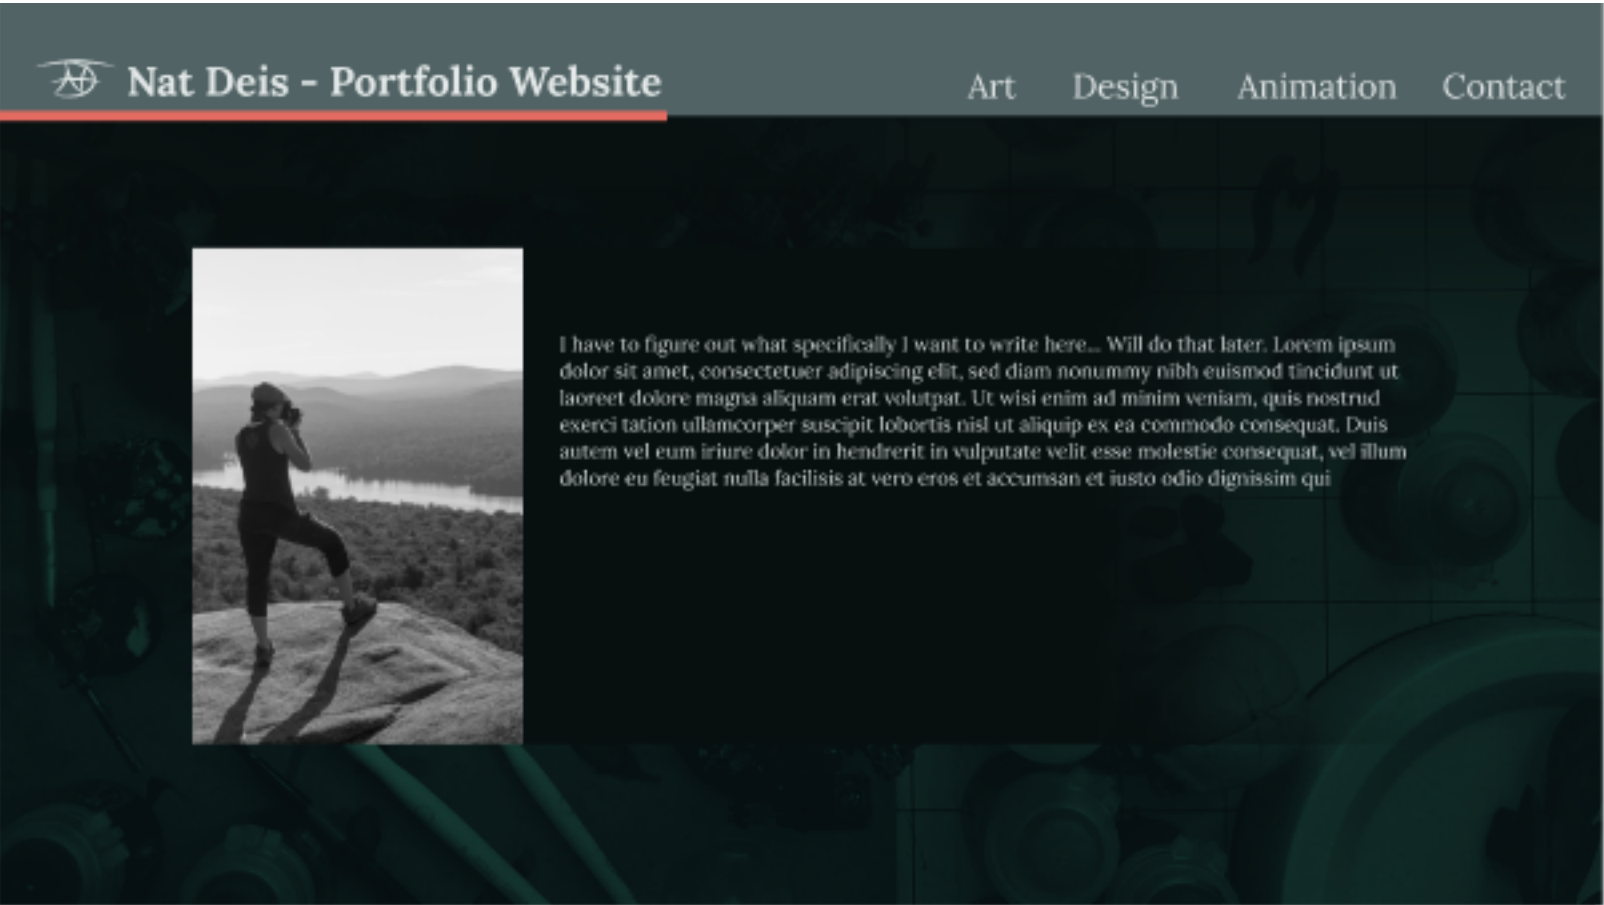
Nat Deis - Portfolio Website

Art Design Animation Contact

I have to figure out what specifically I want to write here... Will do that later. Lorem ipsum dolor sit amet, consectetuer adipiscing elit, sed diam nonummy nibh euismod tincidunt ut laoreet dolore magna aliquam erat volutpat. Ut wisi enim ad minim veniam, quis nostrud exerci tation ullamcorper suscipit lobortis nisl ut aliquip ex ea commodo consequat. Duis autem vel eum iriure dolor in hendrerit in vulputate velit esse molestie consequat, vel illum dolore eu feugiat nulla facilisis at vero eros et accumsan et iusto odio dignissim qui